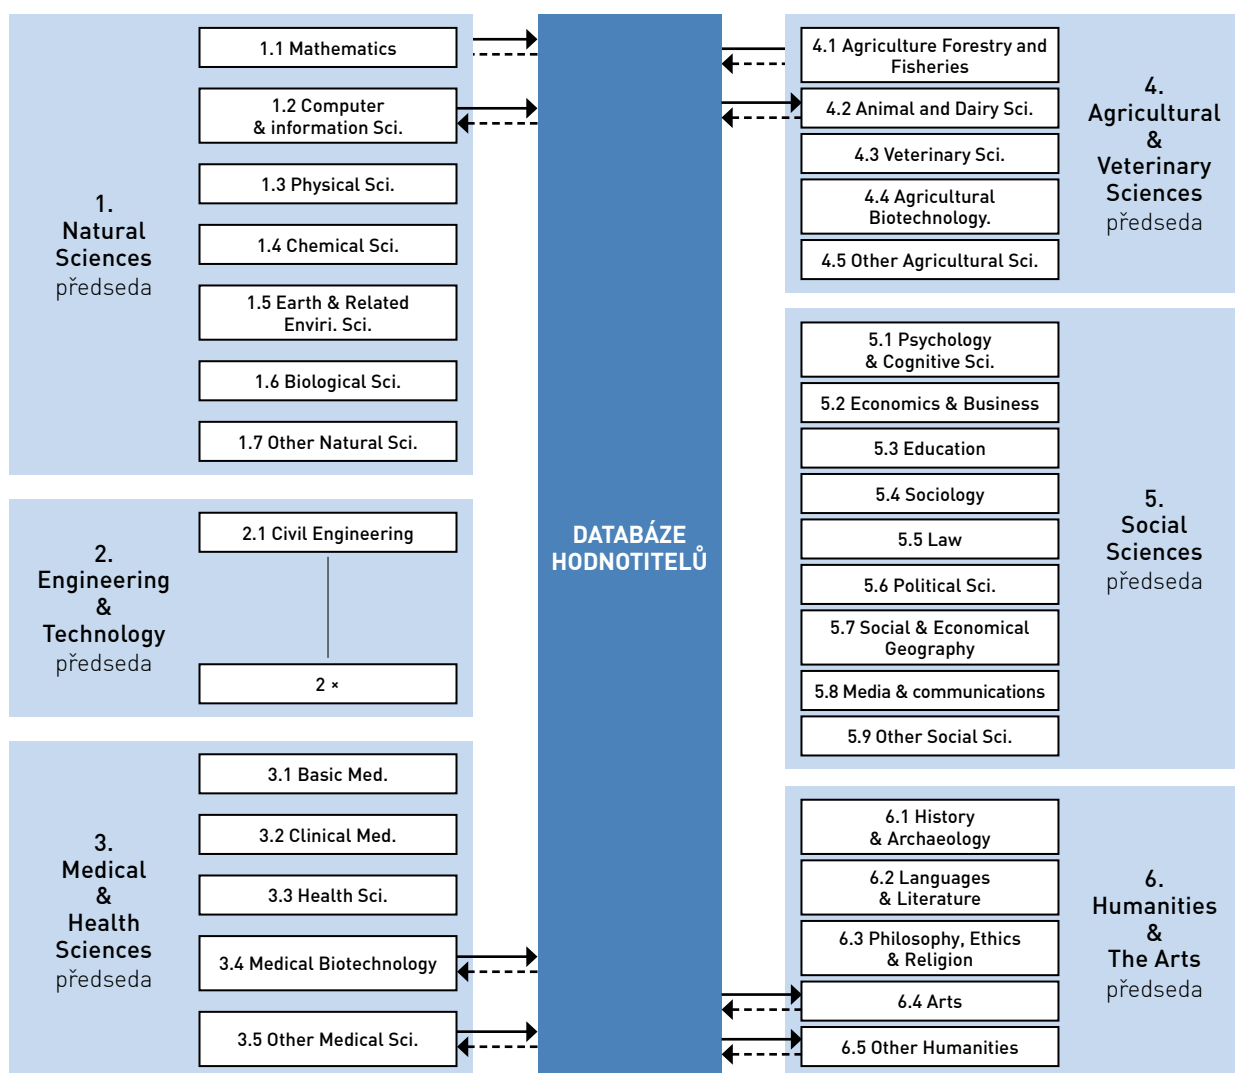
1.
Natural
Sciences
předseda

1.1 Mathematics

1.2 Computer
& information Sci.

1.3 Physical Sci.

1.4 Chemical Sci.

1.5 Earth & Related
Enviri. Sci.

1.6 Biological Sci.

1.7 Other Natural Sci.

2.
Engineering
&
Technology
předseda

2.1 Civil Engineering

2 ×

3.
Medical
&
Health
Sciences
předseda

3.1 Basic Med.

3.2 Clinical Med.

3.3 Health Sci.

3.4 Medical Biotechnology

3.5 Other Medical Sci.

DATABÁZE
HODNOTITELŮ

4.1 Agriculture Forestry and
Fisheries

4.2 Animal and Dairy Sci.

4.3 Veterinary Sci.

4.4 Agricultural
Biotechnology.

4.5 Other Agricultural Sci.

4.
Agricultural
&
Veterinary
Sciences
předseda

5.1 Psychology
& Cognitive Sci.

5.2 Economics & Business

5.3 Education

5.4 Sociology

5.5 Law

5.6 Political Sci.

5.7 Social & Economical
Geography

5.8 Media & communications

5.9 Other Social Sci.

5.
Social
Sciences
předseda

6.1 History
& Archaeology

6.2 Languages
& Literature

6.3 Philosophy, Ethics
& Religion

6.4 Arts

6.5 Other Humanities

6.
Humanities
&
The Arts
předseda